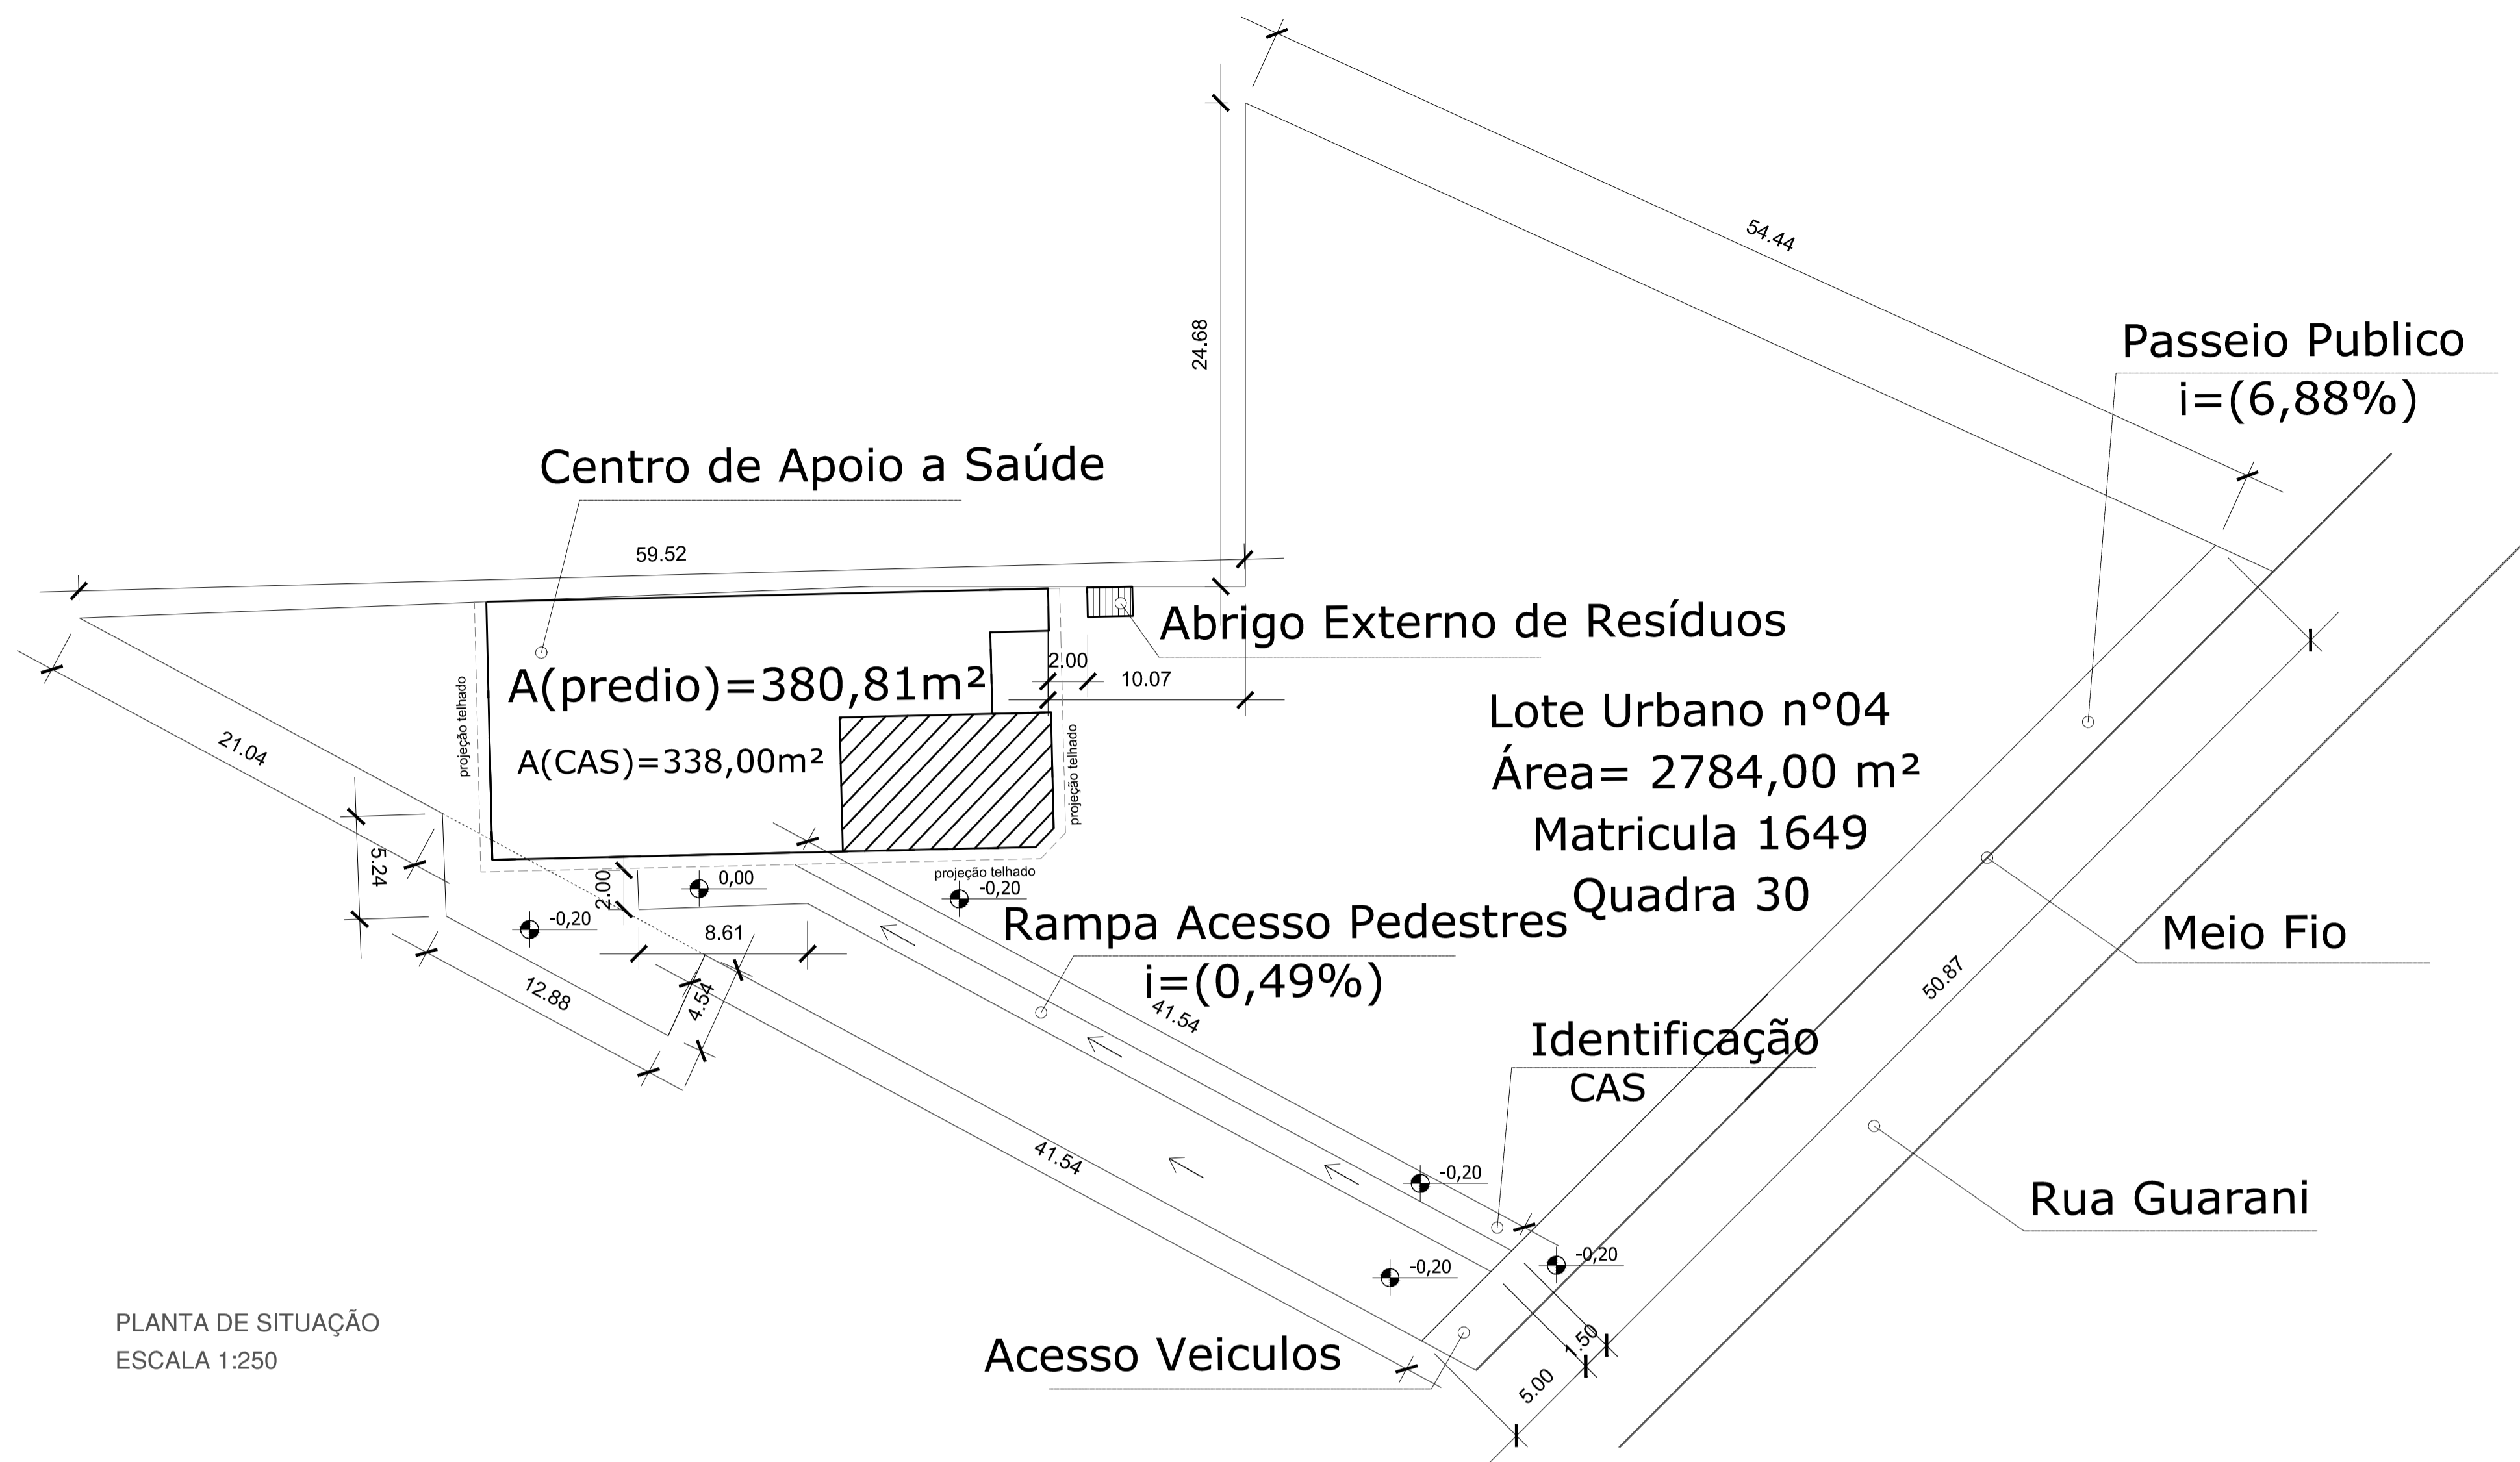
54.44

24.68

Passeio Publico
i=(6,88%)

Centro de Apoio a Saúde

59.52

Abrigo Externo de Resíduos

2.00

10.07

A(predio)=380,81m²

A(CAS)=338,00m²

projeção telhado

projeção telhado

projeção telhado

Lote Urbano n°04
Área= 2784,00 m²
Matricula 1649
Quadra 30

21.04

5.24

2.00

0,00

-0,20

-0,20

8.61

Rampa Acesso Pedestres
i=(0,49%)

Meio Fio

50.87

12.88

4.54

41.54

Identificação
CAS

41.54

-0,20

-0,20

-0,20

Rua Guarani

1.50

5.00

Acesso Veiculos

PLANTA DE SITUAÇÃO
ESCALA 1:250